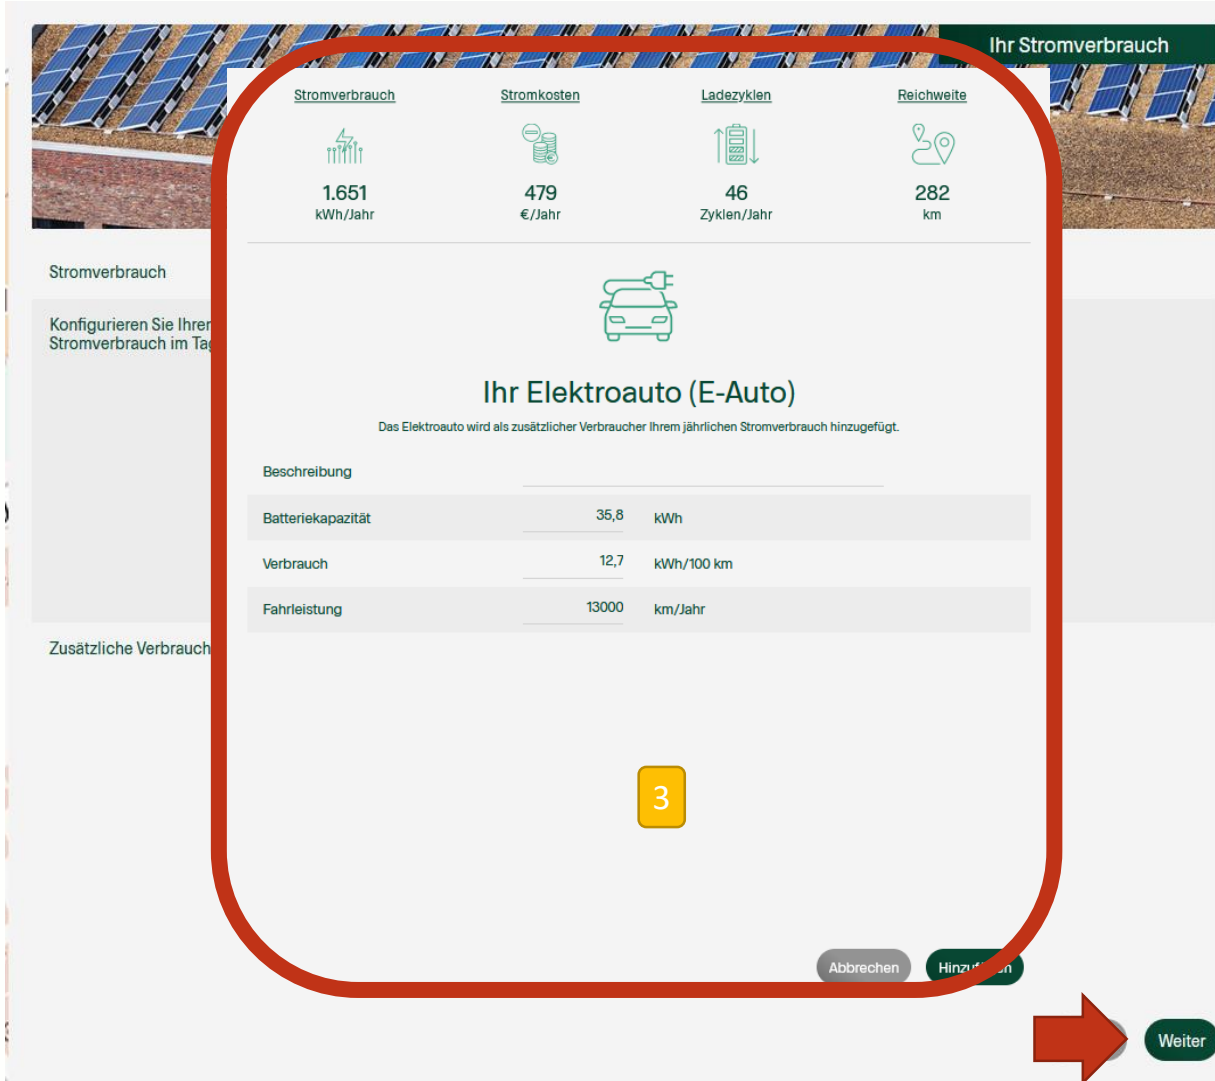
Ihr Stromverbrauch

Stromverbrauch

Konfigurieren Sie Ihren Stromverbrauch im Ta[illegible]

Zusätzliche Verbrauch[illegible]

| Stromverbrauch | Stromkosten | Ladezyklen | Reichweite |
|---|---|---|---|
| 1.651 kWh/Jahr | 479 €/Jahr | 46 Zyklen/Jahr | 282 km |

Ihr Elektroauto (E-Auto)

Das Elektroauto wird als zusätzlicher Verbraucher Ihrem jährlichen Stromverbrauch hinzugefügt.

| Beschreibung | | |
|---|---|---|
| Batteriekapazität | 35,8 | kWh |
| Verbrauch | 12,7 | kWh/100 km |
| Fahrleistung | 13000 | km/Jahr |

3

Abbrechen Hinzu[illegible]en

Weiter